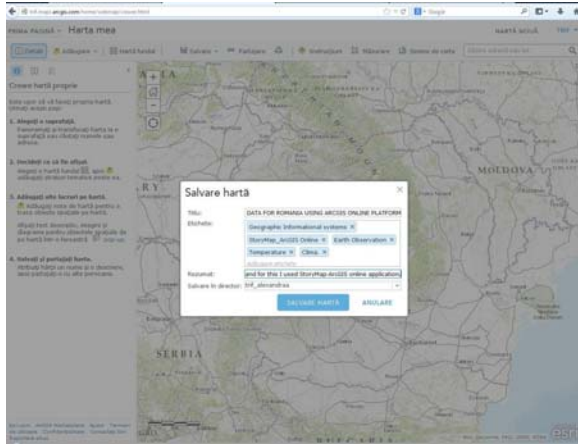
PRIMA PAGINĂ ▾ Harta mea

HARTĂ NOUĂ

Detalii | Adăugare ▾ | Hartă fundal | Salvare ▾ | Partajare | Imprimare | Indicații | Măsurare | Semne de carte

Creare hartă proprie

1. Alegeți o suprafață.

2. Decideți ce să fie afișat.

3. Adăugați alte lucruri pe hartă.

4. Salvați și partajați harta.

Salvare hartă

Titlu: DATA FOR ROMANIA USING ARCGIS ONLINE PLATFORM

Etichete: Geographic Informational systems × StoryMap_ArcGIS Online × Earth Observation × Temperature × Clima ×

Adăugare etichetă

Rezumat: and for this I used StoryMap ArcGIS online application

Salvare în director: inf_alexandrau

SALVARE HARTĂ ANULARE

MOLDOVA

SERBIA

esri